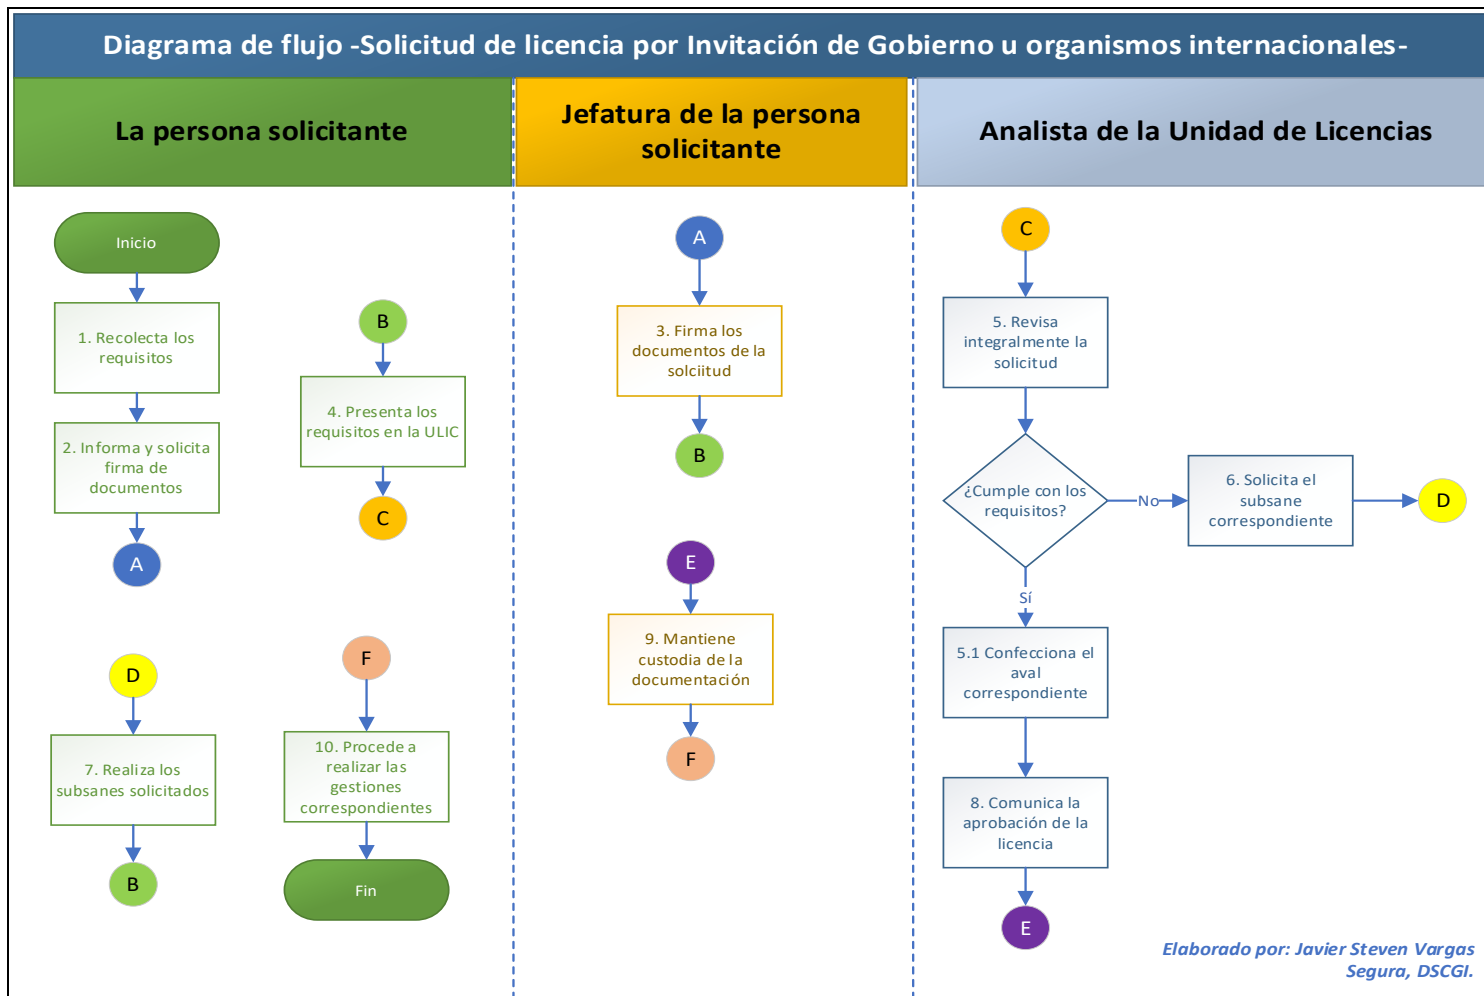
Diagrama de flujo -Solicitud de licencia por Invitación de Gobierno u organismos internacionales-

La persona solicitante

Inicio

1. Recolecta los requisitos

2. Informa y solicita firma de documentos

A

B

4. Presenta los requisitos en la ULIC

C

D

7. Realiza los subsanes solicitados

B

F

10. Procede a realizar las gestiones correspondientes

Fin

Jefatura de la persona solicitante

A

3. Firma los documentos de la solciitud

B

E

9. Mantiene custodia de la documentación

F

Analista de la Unidad de Licencias

C

5. Revisa integralmente la solicitud

¿Cumple con los requisitos?

No

6. Solicita el subsane correspondiente

D

Sí

5.1 Confecciona el aval correspondiente

8. Comunica la aprobación de la licencia

E

Elaborado por: Javier Steven Vargas Segura, DSCGI.